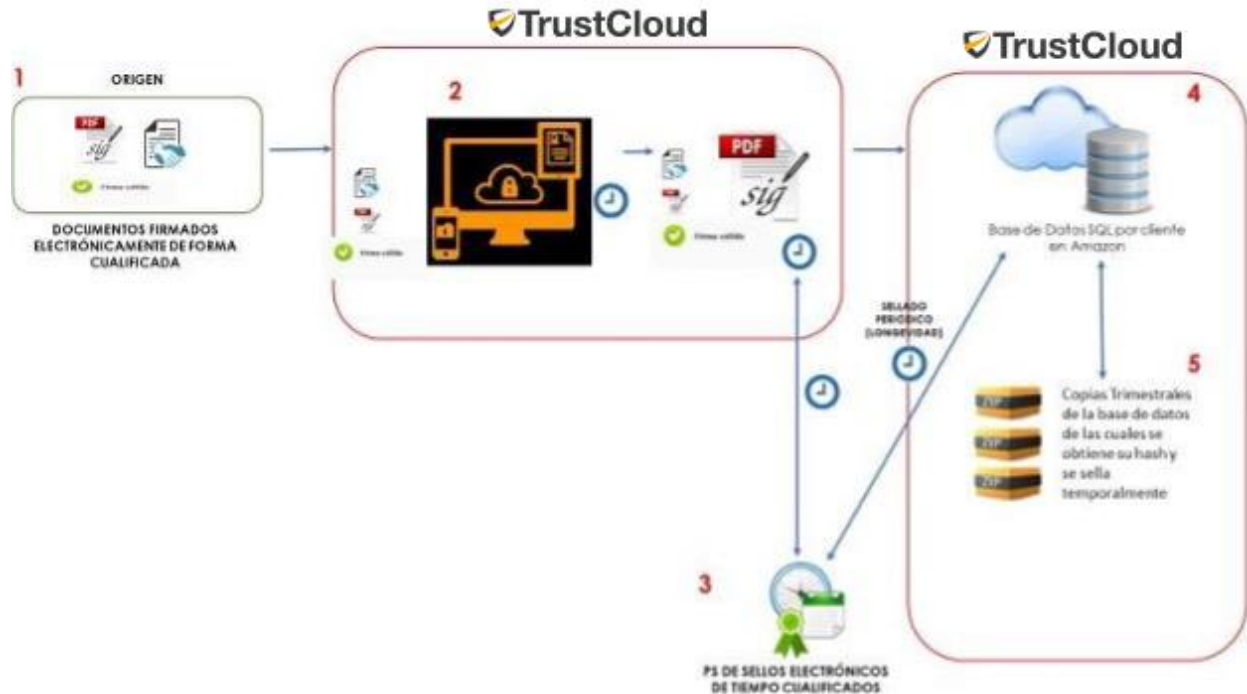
TrustCloud

TrustCloud

1

ORIGEN

PDF
sig

Firma válida

DOCUMENTOS FIRMADOS ELECTRÓNICAMENTE DE FORMA CUALIFICADA

2

Firma válida

PDF
sig

Firma válida

4

Base de Datos SQL por cliente en Amazon

SELLADO PERIÓDICO (LONGEVIDAD)

5

ZIP
ZIP
ZIP

Copias Trimestrales de la base de datos de las cuales se obtiene su hash y se sella temporalmente

3

PS DE SELLOS ELECTRÓNICOS DE TIEMPO CUALIFICADOS